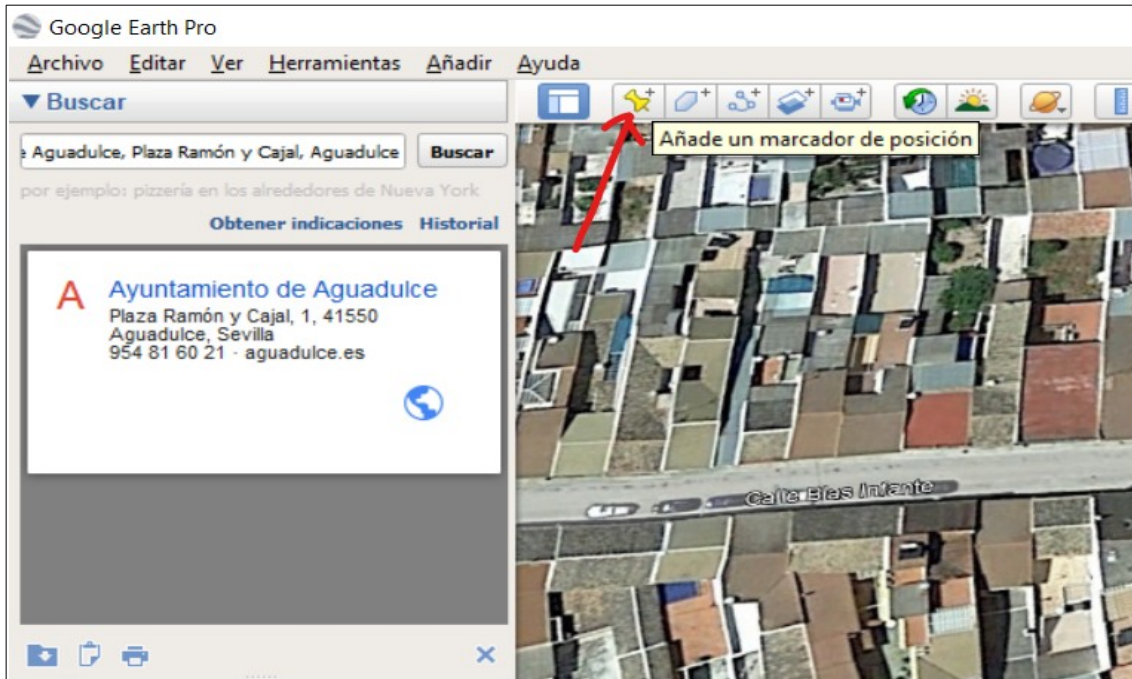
Google Earth Pro

Archivo Editar Ver Herramientas Añadir Ayuda

▼ Buscar

e Aguadulce, Plaza Ramón y Cajal, Aguadulce Buscar

por ejemplo: pizzería en los alrededores de Nueva York

Obtener indicaciones Historial

A Ayuntamiento de Aguadulce
Plaza Ramón y Cajal, 1, 41550
Aguadulce, Sevilla
954 81 60 21 · aguadulce.es

Añade un marcador de posición

Calle Blas Infante